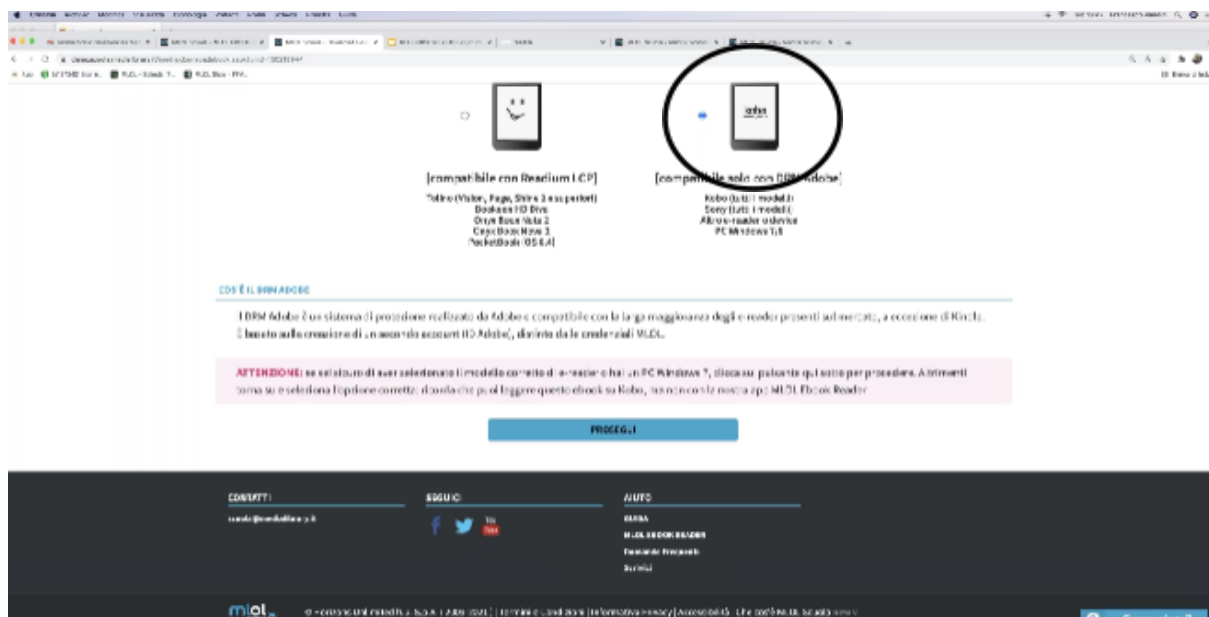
[compatibile con Readium LCP]

Tolino (Vision, Page, Shine 3 e superiori)
Bookeen HD Dive
Onyx Boox Vista 2
Onyx Boox Nova 3
PocketBook (OS 6.4)

[compat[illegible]ile solo con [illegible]Adobe]

Kobo (tutti i modelli)
Sony (tutti i modelli)
Altri e-reader e device
PC Windows 7/8

COS'È IL DRM ADOBE

Il DRM Adobe è un sistema di protezione realizzato da Adobe e compatibile con la larga maggioranza degli e-reader presenti sul mercato, a eccezione di Kindle. È basato sulla creazione di un secondo account ID Adobe(, distinto dalle credenziali MLOL.

ATTENZIONE: se sei sicuro di aver selezionato il modello corretto di e-reader o hai un PC Windows 7, clicca sul pulsante qui sotto per procedere. Altrimenti torna su e seleziona l'opzione corretta: ricorda che puoi leggere questo ebook su Kobo, ma non con la nostra app MLOL Ebook Reader

PROSEGUI

CONTATTI
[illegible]

SEGUICI

AIUTO
GUIDA
MLOL EBOOK READER
Domande Frequenti
Servizi

mlol

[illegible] | Termini e Condizioni | Informativa Privacy | Accessibilità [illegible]